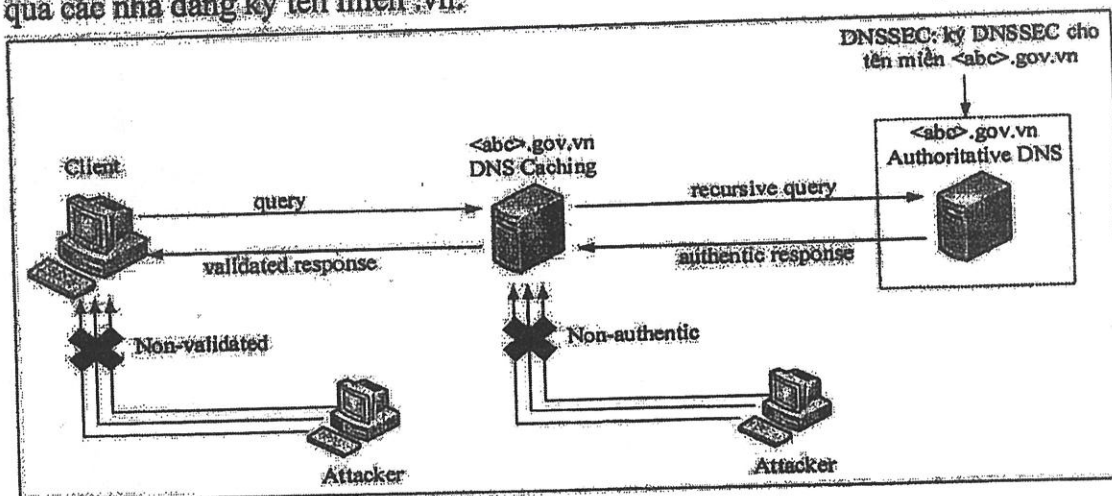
qua các nhà đăng ký tên miền .vn.

DNSSEC: ký DNSSEC cho tên miền <abc>.gov.vn

<abc>.gov.vn DNS Caching

<abc>.gov.vn Authoritative DNS

Client

query

recursive query

validated response

authentic response

Non-validated

Non-authentic

Attacker

Attacker